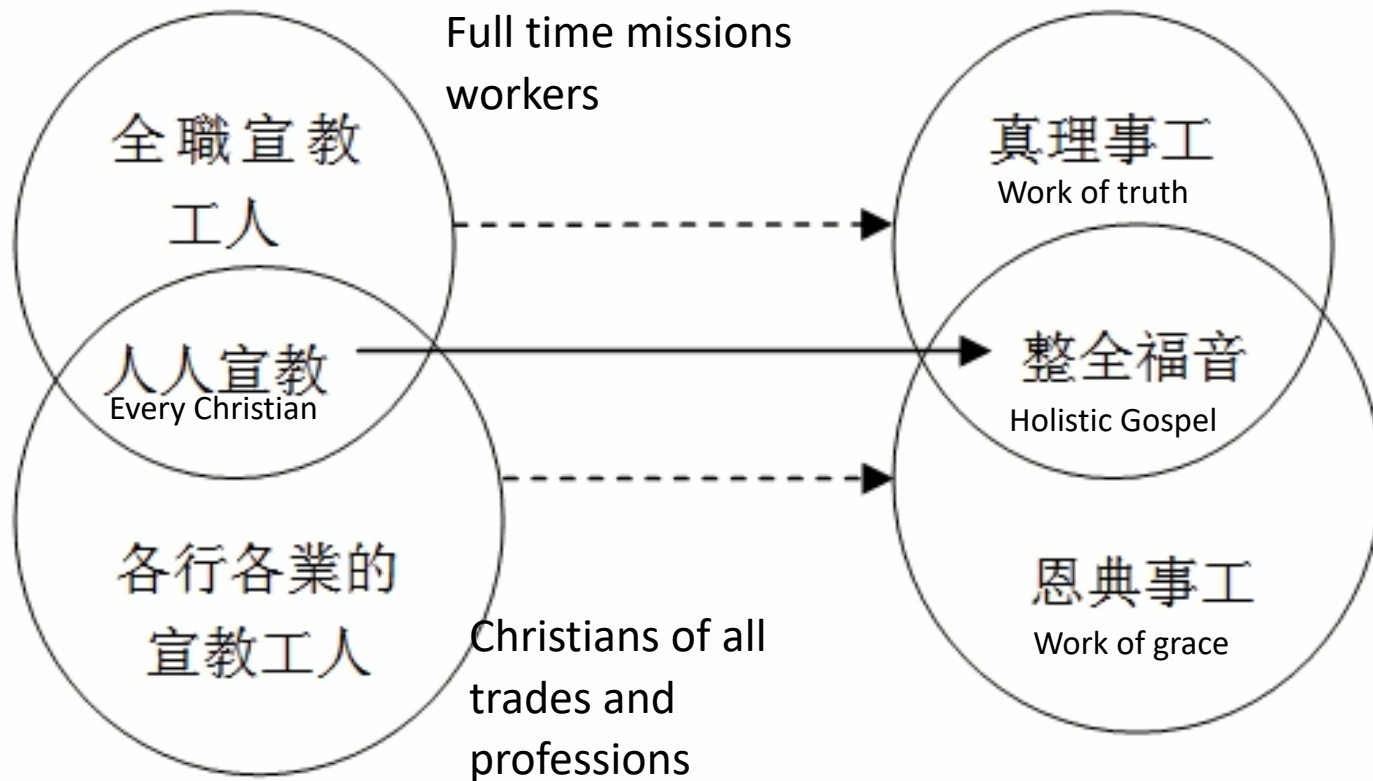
Full time missions workers

全職宣教
工人

人人宣教
Every Christian

各行各業的
宣教工人

Christians of all trades and professions

真理事工
Work of truth

整全福音
Holistic Gospel

恩典事工
Work of grace